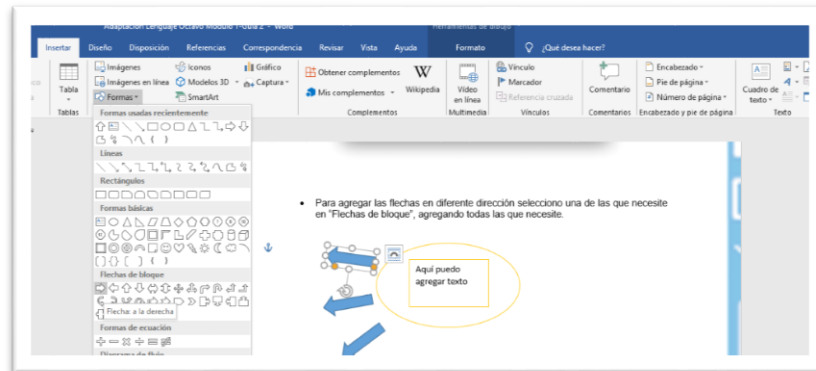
Adaptación Lenguaje Octavo Modulo 1 Guia 2 - Word
Herramientas de dibujo

Insertar Diseño Disposición Referencias Correspondencia Revisar Vista Ayuda Formato ¿Qué desea hacer?

Tabla
Tablas
Imágenes
Imágenes en línea
Formas
Iconos
Modelos 3D
SmartArt
Gráfico
Captura
Obtener complementos
Mis complementos
Wikipedia
Complementos
Vídeo en línea
Multimedia
Vínculo
Marcador
Referencia cruzada
Vínculos
Comentario
Comentarios
Encabezado
Pie de página
Número de página
Encabezado y pie de página
Cuadro de texto
Texto

Formas usadas recientemente
Líneas
Rectángulos
Formas básicas
Flechas de bloque
Flecha: a la derecha
Formas de ecuación
Diagrama de flujo

• Para agregar las flechas en diferente dirección selecciono una de las que necesite en "Flechas de bloque", agregando todas las que necesite.

Aquí puedo agregar texto